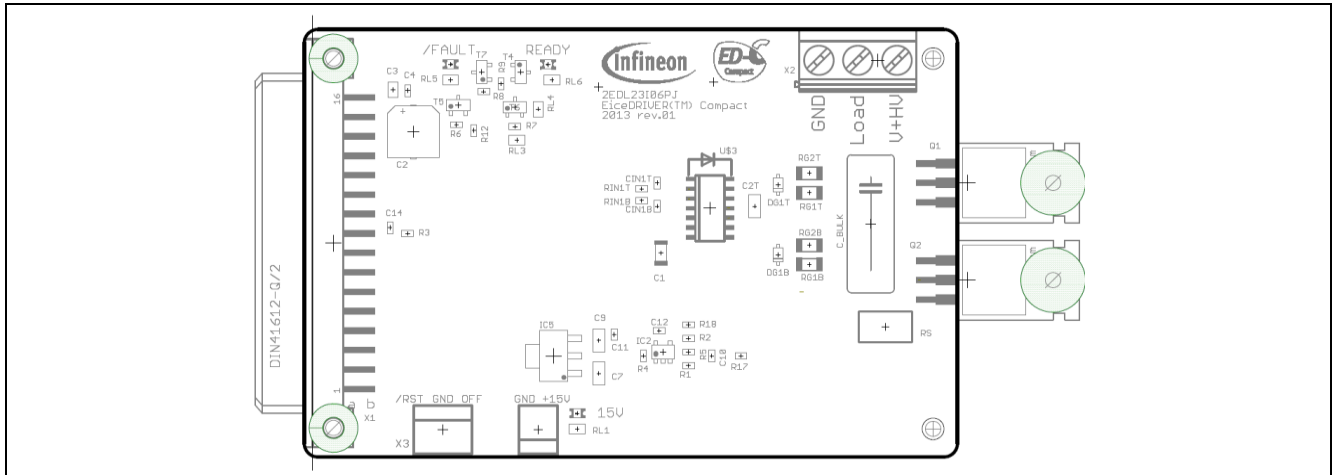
/FAULT READY
T7 T4
C3 C4 RL5 D3 RL6
16 T6 R8 RL4
R6 R12 R7
C2 RL3
Infineon
ED Compact
2EDL23I06PJ
EiceDRIVER(TM) Compact
2013 rev.01
X2
GND Load V+HV
Q1
Q2
U$3
RG2T
CIN1T
RIN1T
RIN1B
CIN1B
C2T DG1T RG1T
C_BULK
C14 R3
RG2B
DG1B RG1B
C1
DIN41612-Q/2
RS
IC5 C9 C12 R18
C11 IC2 R2
R4 R5 C10 R17
C7 R1
1
a b
X1
/RST GND OFF
GND +15V
15V
RL1
X3